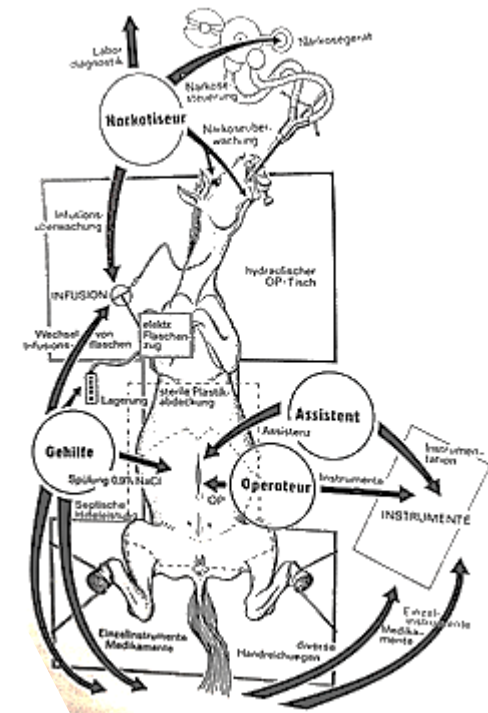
Labor diagnostik

Narkosegerät

Narkose steuerung

Narkotiseur

Narkoseüberwachung

Infusions überwachung

INFUSION

hydraulischer OP-Tisch

Wechsel von Infusions-flaschen

elektr. Flaschenzug

Lagerung

sterile Plastikabdeckung

Assistent

Assistenz

Instrumentation

Gehilfe

Spülung 0,9% NaCl

OP

Operateur

Instrumente

INSTRUMENTE

Septische Hilfeleistung

Einzelinstrumente Medikamente

Handreichungen

diverse

Einzelinstrumente Medikamente